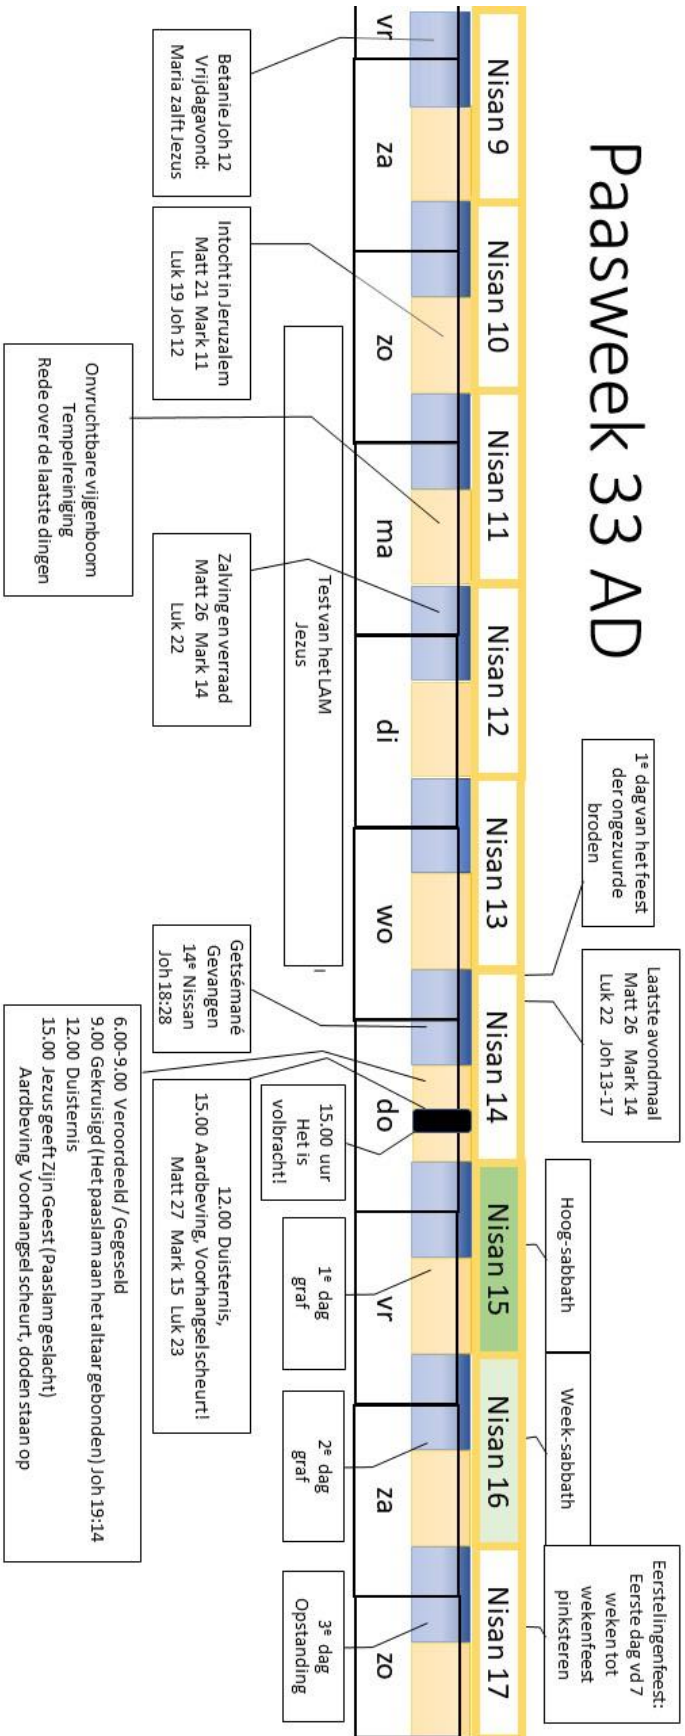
PaasWeek 33 AD

Nisan 9
Nisan 10
Nisan 11
Nisan 12
Nisan 13
Nisan 14
Nisan 15
Nisan 16
Nisan 17

vr
za
zo
ma
di
wo
do
vr
za
zo

Betanie Joh 12
Vrijdagavond:
Maria zalft Jezus

Intocht in Jeruzalem
Matt 21 Mark 11
Luk 19 Joh 12

Onvruchtbare vijgenboom
Tempelreiniging
Rede over de laatste dingen

Zalving en verraad
Matt 26 Mark 14
Luk 22

Test van het LAM
Jezus

1$^e$ dag van het feest der ongezuurde broden

Laatste avondmaal
Matt 26 Mark 14
Luk 22 Joh 13-17

Getsémané
Gevangen
14$^e$ Nissan
Joh 18:28

15.00 uur
Het is volbracht!

6.00-9.00 Veroordeeld / Gegeseld
9.00 Gekruisigd (Het paaslam aan het altaar gebonden) Joh 19:14
12.00 Duisternis
15.00 Jezus geeft Zijn Geest (Paaslam geslacht)
Aardbeving, Voorhangsel scheurt, doden staan op

12.00 Duisternis,
15.00 Aardbeving, Voorhangsel scheurt!
Matt 27 Mark 15 Luk 23

1$^e$ dag
graf

2$^e$ dag
graf

3$^e$ dag
Opstanding

Hoog-sabbath

Week-sabbath

Eerstelingenfeest:
Eerste dag vd 7 weken tot wekenfeest pinksteren